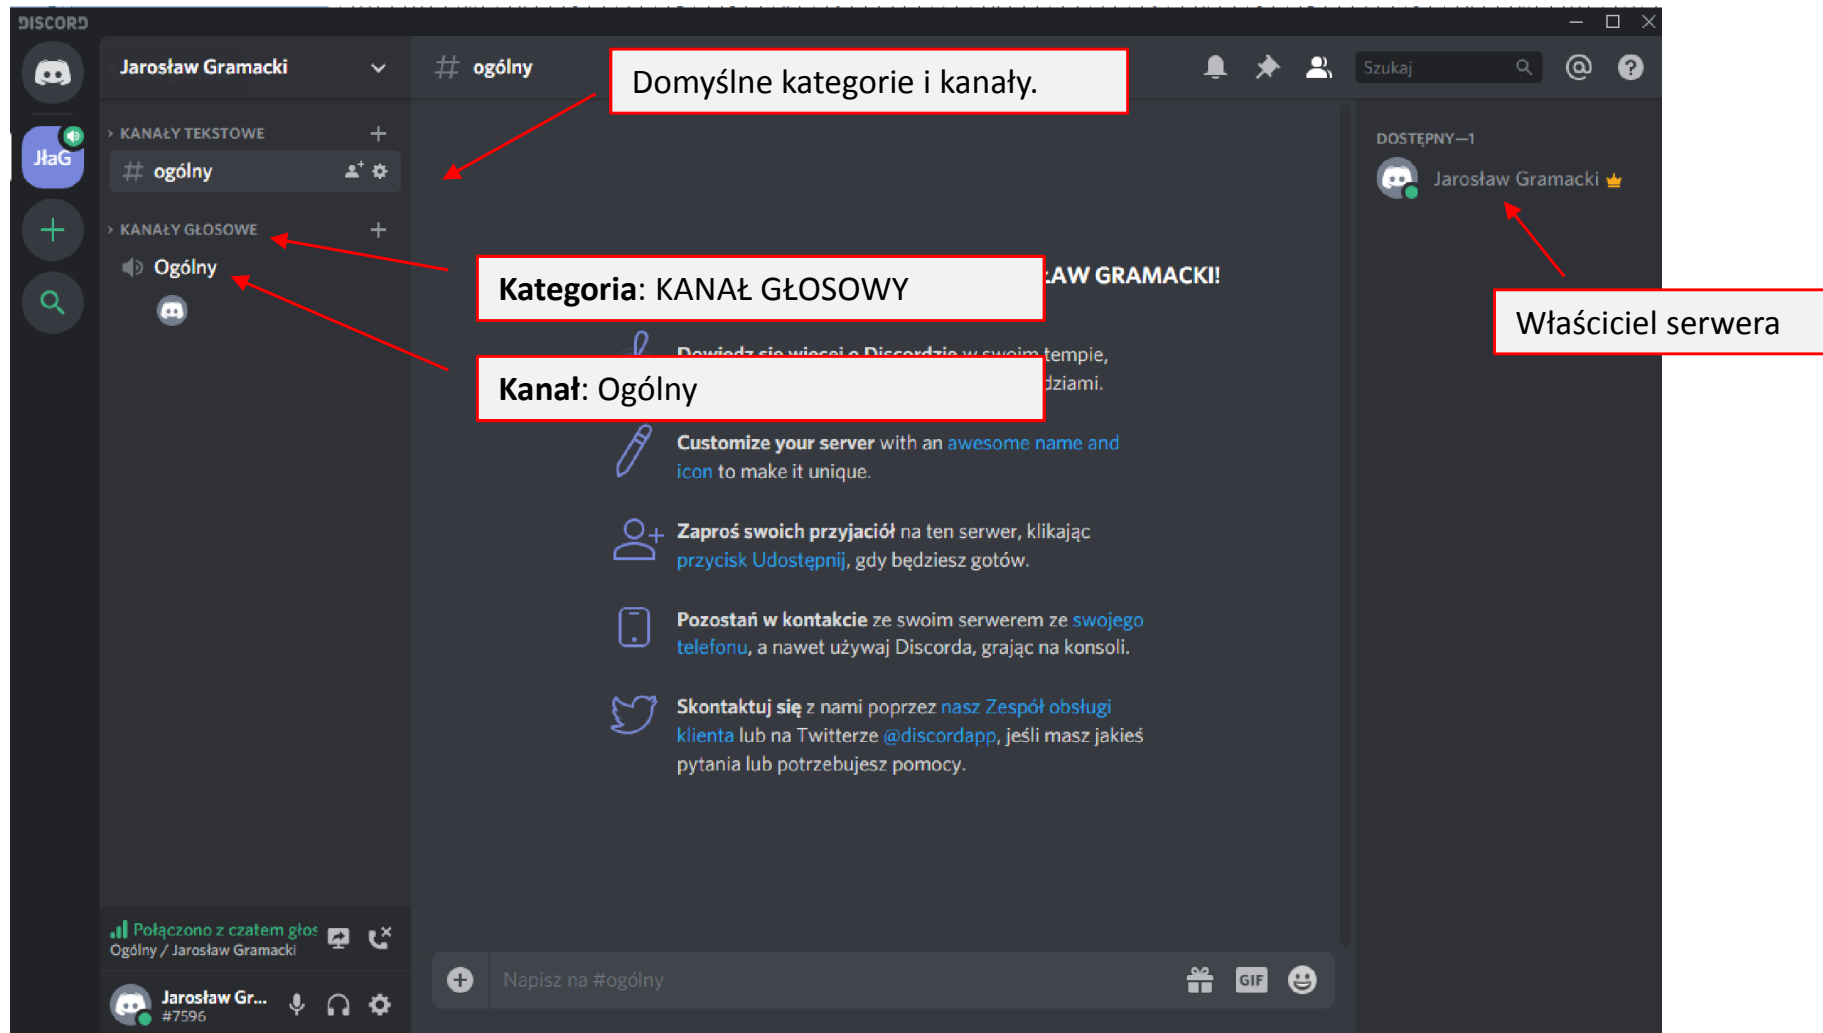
DISCORD

Jarosław Gramacki

JłaG

KANAŁY TEKSTOWE
# ogólny

KANAŁY GŁOSOWE
Ogólny

# ogólny

Domyślne kategorie i kanały.

Kategoria: KANAŁ GŁOSOWY

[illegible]AW GRAMACKI!

Kanał: Ogólny

Dowiedz się więcej o Discordzie w swoim tempie, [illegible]dziami.

Customize your server with an awesome name and icon to make it unique.

Zaproś swoich przyjaciół na ten serwer, klikając przycisk Udostępnij, gdy będziesz gotów.

Pozostań w kontakcie ze swoim serwerem ze swojego telefonu, a nawet używaj Discorda, grając na konsoli.

Skontaktuj się z nami poprzez nasz Zespół obsługi klienta lub na Twitterze @discordapp, jeśli masz jakieś pytania lub potrzebujesz pomocy.

Szukaj

DOSTĘPNY—1
Jarosław Gramacki

Właściciel serwera

Połączono z czatem głos
Ogólny / Jarosław Gramacki

Jarosław Gr...
#7596

Napisz na #ogólny

GIF